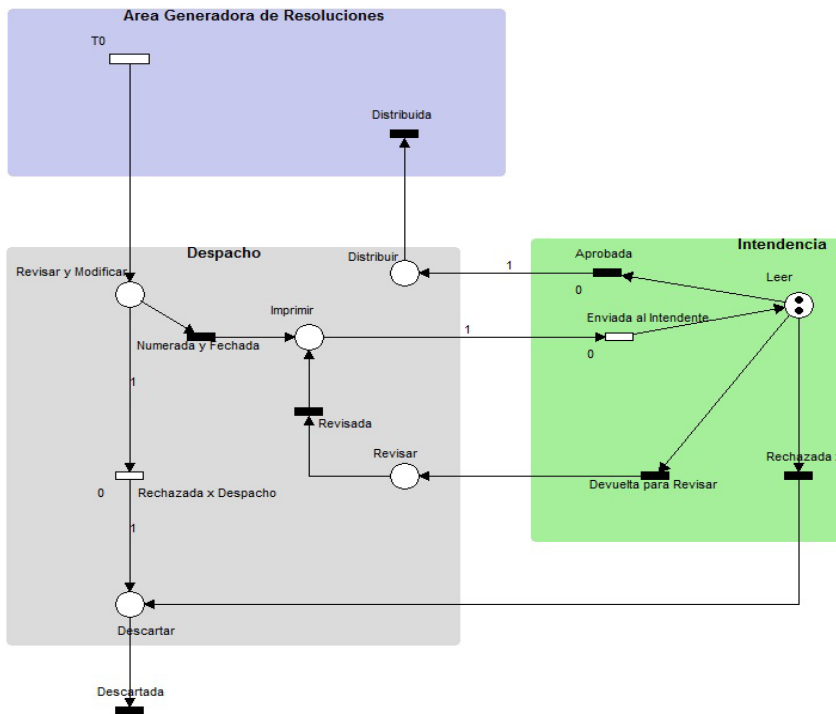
Area Generadora de Resoluciones

T0

Distribuida

Despacho

Revisar y Modificar

Distribuir

1

Aprobada

0

Intendencia

Leer

Imprimir

Numerada y Fechada

1

Enviada al Intendente

0

1

Revisada

Revisar

Devuelta para Revisar

Rechazada

0

Rechazada x Despacho

1

Descartar

Descartada